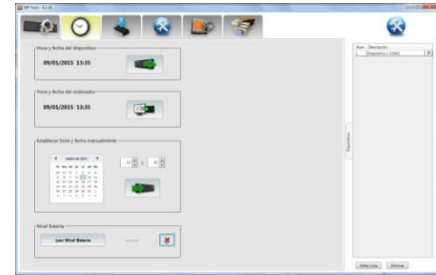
Hora y fecha del dispositivo
09/01/2015 13:35

Hora y fecha del ordenador
09/01/2015 13:35

Establecer hora y fecha manualmente
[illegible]
13 : 35

Nivel Batería
Leer Nivel Batería
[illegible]

Num. Descripción
1 Dispositivo + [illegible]

Dispositivos

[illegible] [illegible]